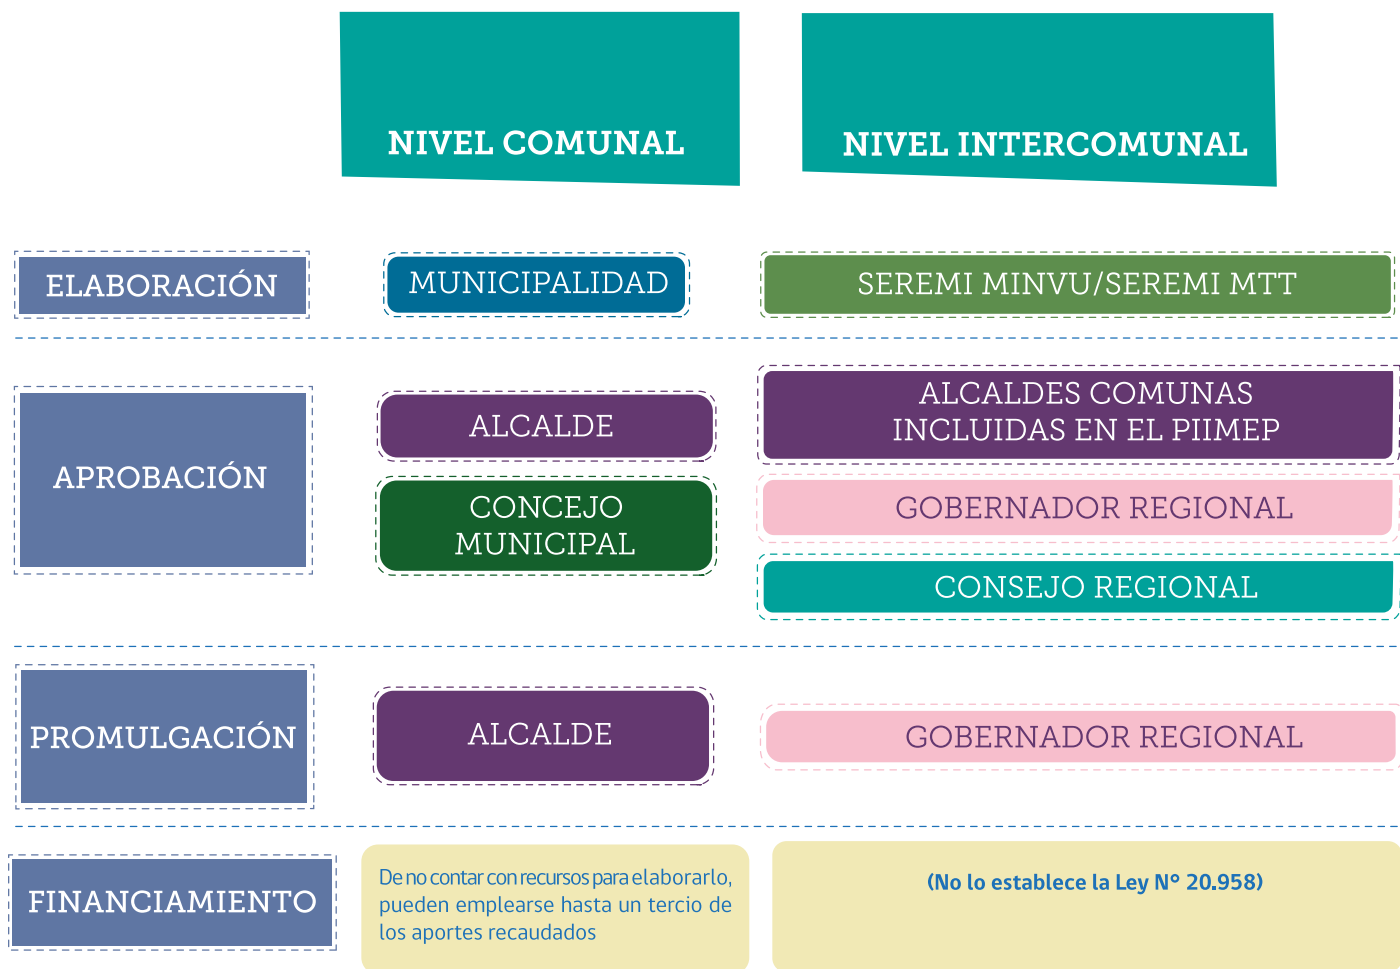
NIVEL COMUNAL

NIVEL INTERCOMUNAL

ELABORACIÓN

MUNICIPALIDAD

SEREMI MINVU/SEREMI MTT

APROBACIÓN

ALCALDE

CONCEJO MUNICIPAL

ALCALDES COMUNAS INCLUIDAS EN EL PIIMEP

GOBERNADOR REGIONAL

CONSEJO REGIONAL

PROMULGACIÓN

ALCALDE

GOBERNADOR REGIONAL

FINANCIAMIENTO

De no contar con recursos para elaborarlo, pueden emplearse hasta un tercio de los aportes recaudados

(No lo establece la Ley N° 20.958)